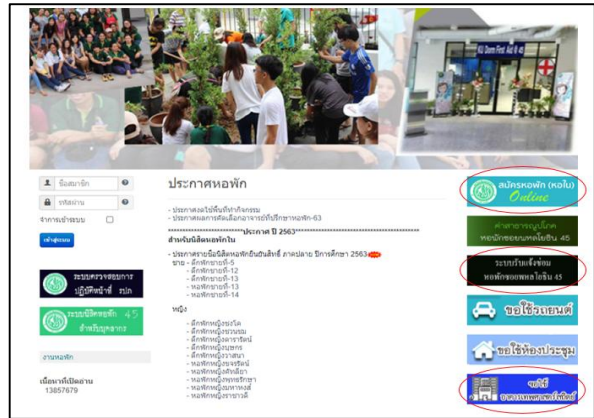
KU Dorm First Aid

ประกาศหอพัก

ชื่อสมาชิก
รหัสผ่าน
จากการเข้าระบบ
เข้าสู่ระบบ

- ประกาศรองไปพื้นที่ทำกิจกรรม
- ประกาศผลการคัดเลือกอาจารย์ที่ปรึกษาหอพัก-63

********************ประกาศ ปี 2563********************
สำหรับนิสิตหอพักใน

- ประกาศรายชื่อนิสิตหอพักอันดับสิทธิ์ ภาคปลาย ปีการศึกษา 2563 new
ชาย - ตึกหอพักชายที่-5
- ตึกหอพักชายที่-12
- ตึกหอพักชายที่-13
- หอพักชายที่-13
- หอพักชายที่-14

หญิง
- ตึกหอพักหญิง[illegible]
- ตึกหอพักหญิง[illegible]
- ตึกหอพักหญิง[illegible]
- ตึกหอพักหญิง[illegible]
- ตึกหอพักหญิง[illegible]
- หอพักหญิง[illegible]
- หอพักหญิง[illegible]
- หอพักหญิง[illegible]
- หอพักหญิง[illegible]
- หอพักหญิง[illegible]

ระบบตรวจสอบการปฏิบัติหน้าที่ รปภ

ระบบบริหารหอพัก 45 สำหรับบุคลากร

งานหอพัก

เนื้อหาที่เปิดอ่าน
13857679

สมัครหอพัก (หอใน) Online

ค่าอาหารบุญโภค หอพักของนพหลโยธิน 45

ระบบรับแจ้งซ่อม หอพักของนพหลโยธิน 45

ขอใช้รถเอนต์

ขอใช้ห้องประชุม

ขอใช้ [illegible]